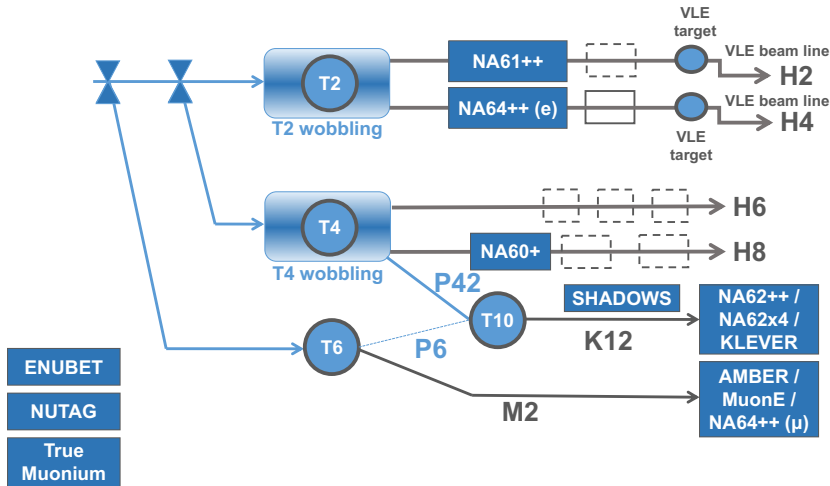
VLE target

VLE beam line

H2

T2

NA61++

NA64++ (e)

VLE beam line

H4

T2 wobbling

VLE target

T4

H6

NA60+

H8

T4 wobbling

P42

SHADOWS

NA62++ / NA62x4 / KLEVER

T10

K12

T6

P6

ENUBET

NUTAG

AMBER / MuonE / NA64++ (μ)

M2

True Muonium